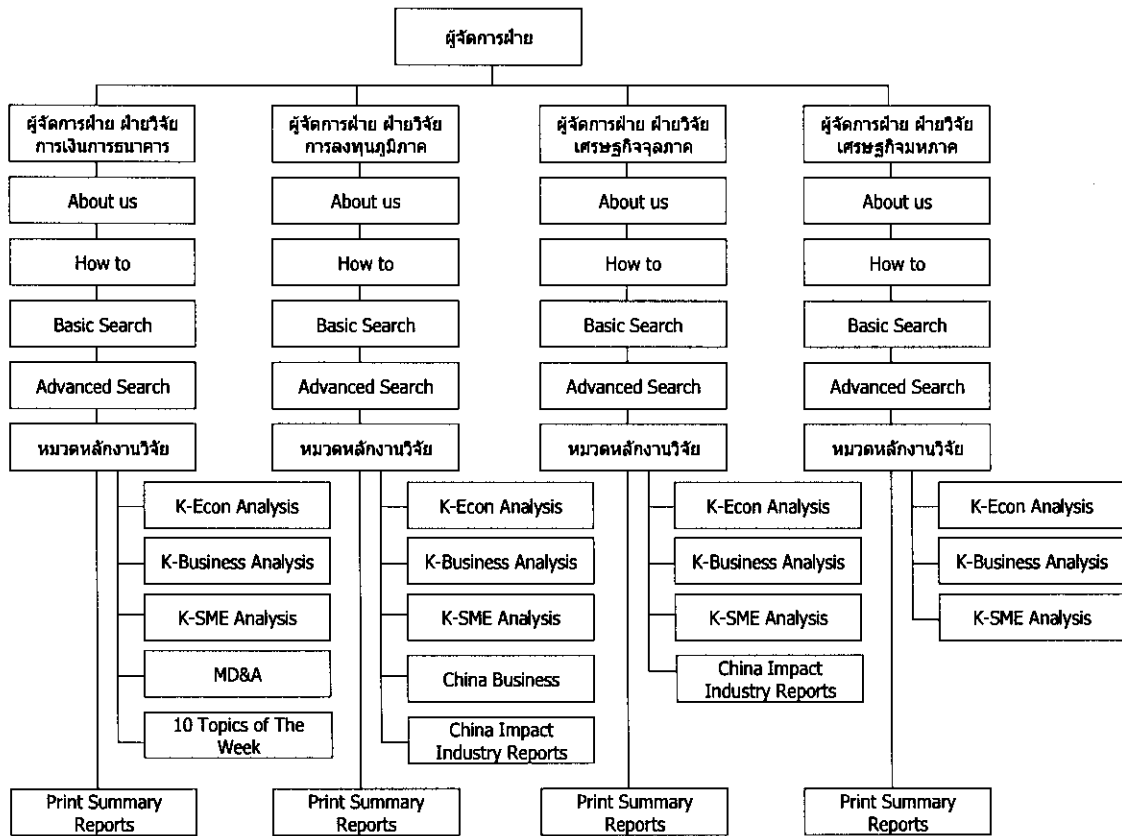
ผู้จัดการฝ่าย

ผู้จัดการฝ่าย ฝ่ายวิจัย การเงินการธนาคาร

About us

How to

Basic Search

Advanced Search

หมวดหลักงานวิจัย

K-Econ Analysis

K-Business Analysis

K-SME Analysis

MD&A

10 Topics of The Week

Print Summary Reports

ผู้จัดการฝ่าย ฝ่ายวิจัย การลงทุนภูมิภาค

About us

How to

Basic Search

Advanced Search

หมวดหลักงานวิจัย

K-Econ Analysis

K-Business Analysis

K-SME Analysis

China Business

China Impact Industry Reports

Print Summary Reports

ผู้จัดการฝ่าย ฝ่ายวิจัย เศรษฐกิจจุลภาค

About us

How to

Basic Search

Advanced Search

หมวดหลักงานวิจัย

K-Econ Analysis

K-Business Analysis

K-SME Analysis

China Impact Industry Reports

Print Summary Reports

ผู้จัดการฝ่าย ฝ่ายวิจัย เศรษฐกิจมหภาค

About us

How to

Basic Search

Advanced Search

หมวดหลักงานวิจัย

K-Econ Analysis

K-Business Analysis

K-SME Analysis

Print Summary Reports